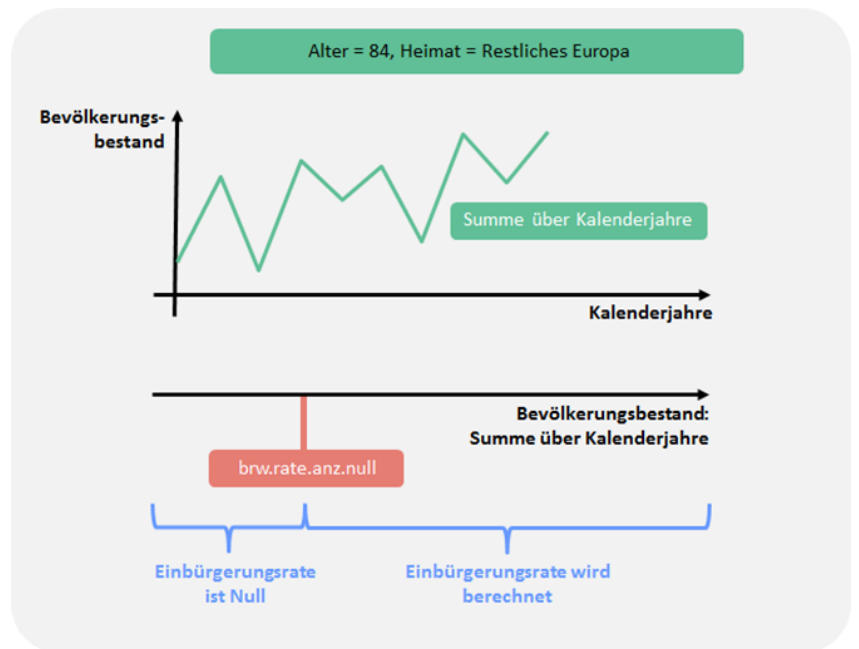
Alter = 84, Heimat = Restliches Europa

Bevölkerungsbestand

Summe über Kalenderjahre

Kalenderjahre

Bevölkerungsbestand: Summe über Kalenderjahre

brw.rate.anz.null

Einbürgerungsrate ist Null

Einbürgerungsrate wird berechnet